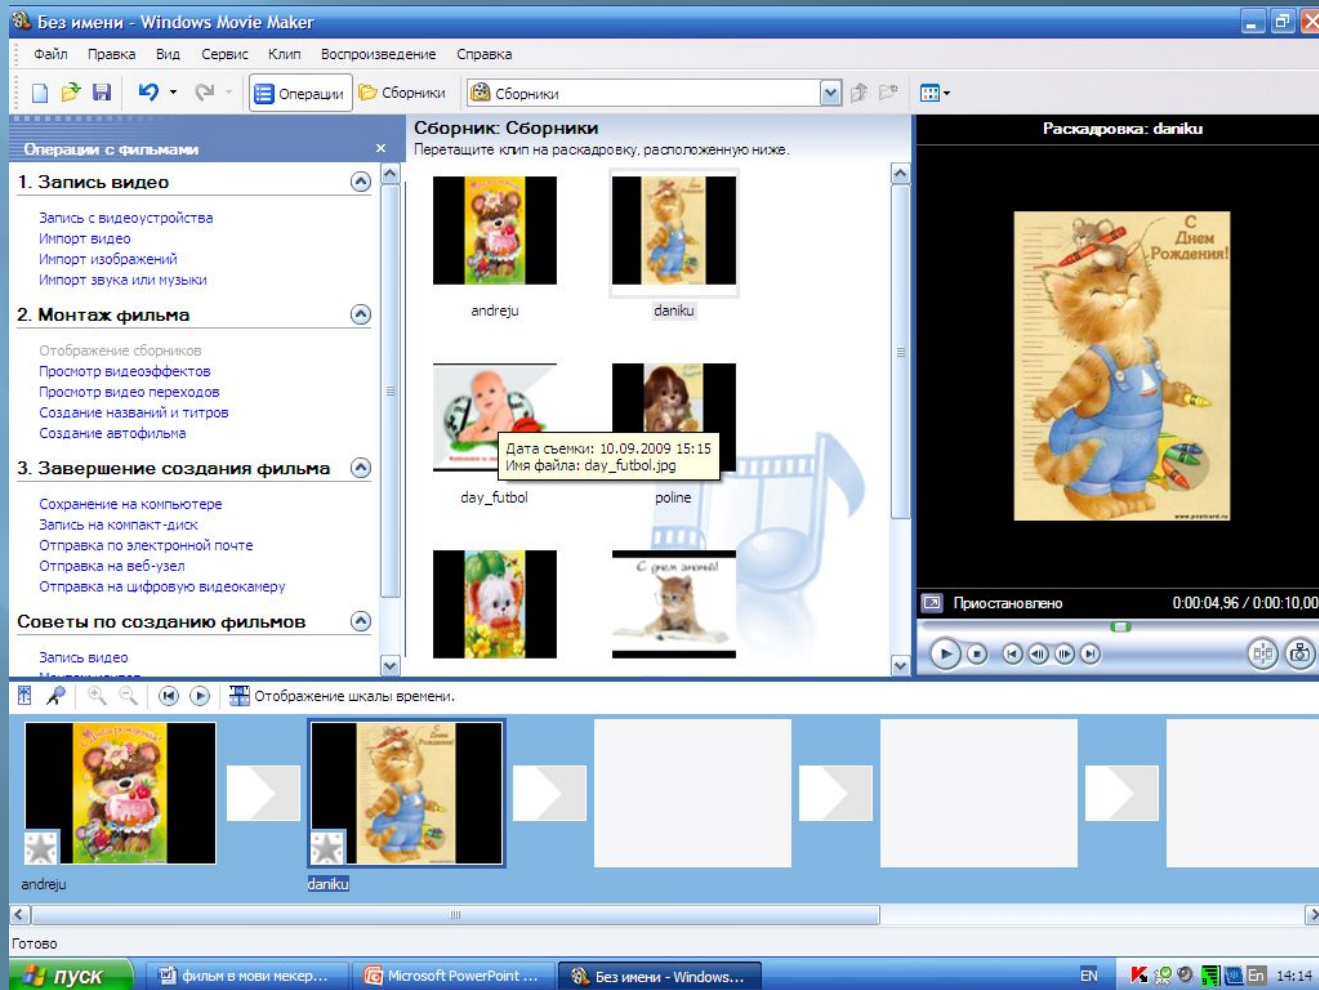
Без имени - Windows Movie Maker

Файл Правка Вид Сервис Клип Воспроизведение Справка

Операции Сборники Сборники

Операции с фильмами

1. Запись видео
Запись с видеоустройства
Импорт видео
Импорт изображений
Импорт звука или музыки

2. Монтаж фильма
Отображение сборников
Просмотр видеоэффектов
Просмотр видео переходов
Создание названий и титров
Создание автофильма

3. Завершение создания фильма
Сохранение на компьютере
Запись на компакт-диск
Отправка по электронной почте
Отправка на веб-узел
Отправка на цифровую видеокамеру

Советы по созданию фильмов
Запись видео

Сборник: Сборники
Перетащите клип на раскадровку, расположенную ниже.

andreju
daniku
day_futbol
poline

Дата съемки: 10.09.2009 15:15
Имя файла: day_futbol.jpg

С днем ангела!

Раскадровка: daniku

С Днем Рождения!

Приостановлено
0:00:04,96 / 0:00:10,00

Отображение шкалы времени.

andreju
daniku

Готово

пуск
фильм в мови мекер...
Microsoft PowerPoint ...
Без имени - Windows...
EN
En
14:14